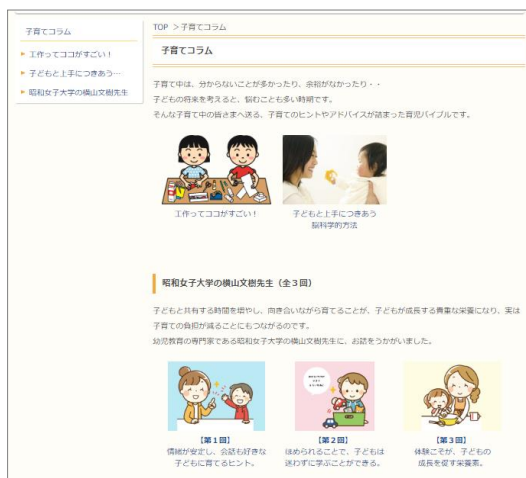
子育てコラム

工作ってココがすごい！

子どもと上手につきあう…

昭和女子大学の横山文樹先生

TOP ＞子育てコラム

子育てコラム

子育て中は、分からないことが多かったり、余裕がなかったり・・
子どもの将来を考えると、悩むことも多い時期です。
そんな子育て中の皆さまへ送る、子育てのヒントやアドバイスが詰まった育児バイブルです。

工作ってココがすごい！

子どもと上手につきあう脳科学的方法

昭和女子大学の横山文樹先生（全３回）

子どもと共有する時間を増やし、向き合いながら育てることが、子どもが成長する貴重な栄養になり、実は子育ての負担が減ることにもつながるのです。
幼児教育の専門家である昭和女子大学の横山文樹先生に、お話をうかがいました。

【第１回】
情緒が安定し、会話も好きな子どもに育てるヒント。

【第２回】
ほめられることで、子どもは迷わずに学ぶことができる。

【第３回】
体験こそが、子どもの成長を促す栄養素。